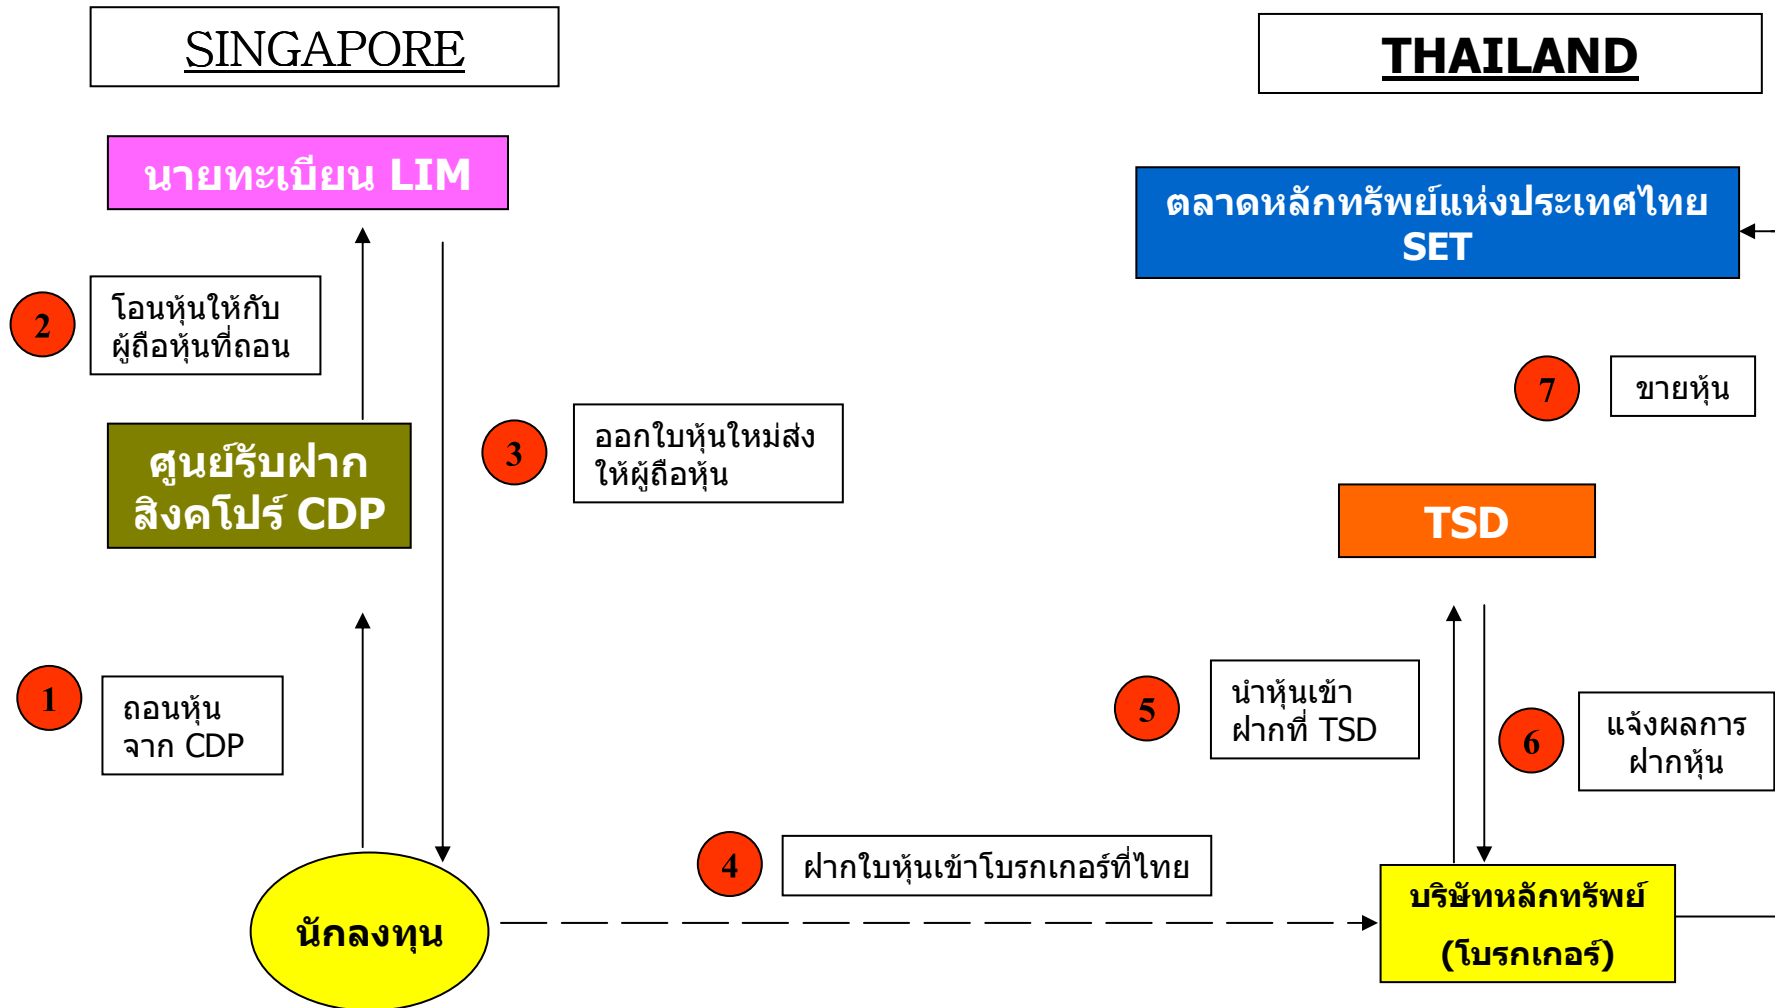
SINGAPORE

THAILAND

นายทะเบียน LIM

ตลาดหลักทรัพย์แห่งประเทศไทย SET

2

โอนหุ้นให้กับ ผู้ถือหุ้นที่ถอน

7

ขายหุ้น

3

ออกใบหุ้นใหม่ส่ง ให้ผู้ถือหุ้น

ศูนย์รับฝาก สิงคโปร์ CDP

TSD

1

ถอนหุ้น จาก CDP

5

นำหุ้นเข้า ฝากที่ TSD

6

แจ้งผลการ ฝากหุ้น

4

ฝากใบหุ้นเข้าโบรกเกอร์ที่ไทย

นักลงทุน

บริษัทหลักทรัพย์ (โบรกเกอร์)